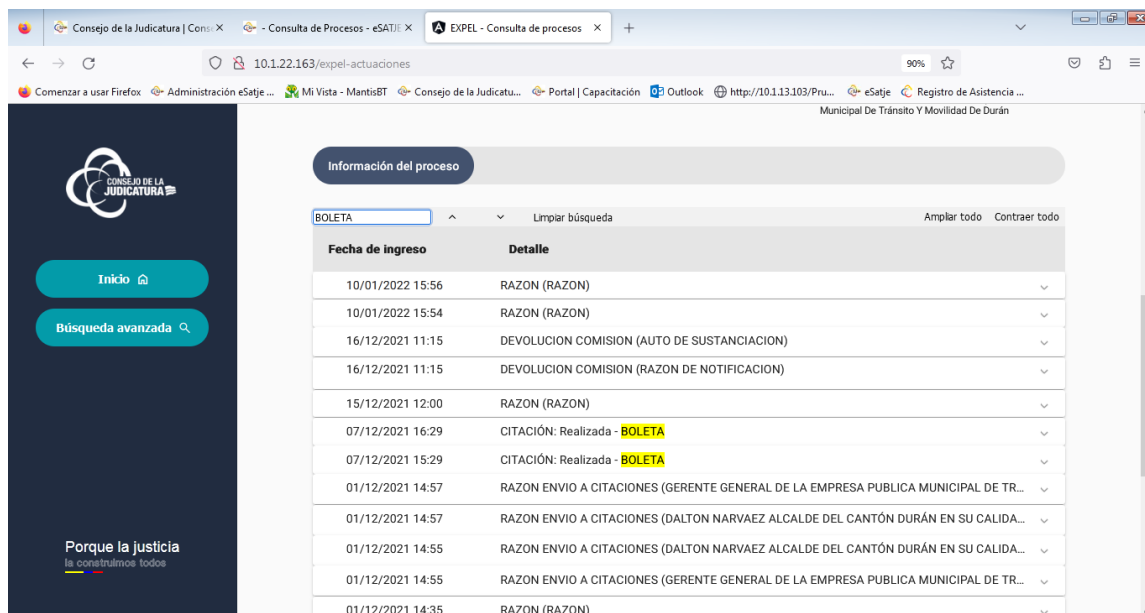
Consejo de la Judicatura | Cons ×
- Consulta de Procesos - eSATJE ×
EXPEL - Consulta de procesos ×
+

10.1.22.163/expel-actuaciones
90%

Comenzar a usar Firefox
Administración eSatje ...
Mi Vista - MantisBT
Consejo de la Judicatu...
Portal | Capacitación
Outlook
http://10.1.13.103/Pru...
eSatje
Registro de Asistencia ...

Municipal De Tránsito Y Movilidad De Durán

CONSEJO DE LA JUDICATURA

Inicio

Búsqueda avanzada

Porque la justicia
la construimos todos

Información del proceso

BOLETA
Limpiar búsqueda
Ampliar todo
Contraer todo

| Fecha de ingreso | Detalle |
|---|---|
| 10/01/2022 15:56 | RAZON (RAZON) |
| 10/01/2022 15:54 | RAZON (RAZON) |
| 16/12/2021 11:15 | DEVOLUCION COMISION (AUTO DE SUSTANCIACION) |
| 16/12/2021 11:15 | DEVOLUCION COMISION (RAZON DE NOTIFICACION) |
| 15/12/2021 12:00 | RAZON (RAZON) |
| 07/12/2021 16:29 | CITACIÓN: Realizada - BOLETA |
| 07/12/2021 15:29 | CITACIÓN: Realizada - BOLETA |
| 01/12/2021 14:57 | RAZON ENVIO A CITACIONES (GERENTE GENERAL DE LA EMPRESA PUBLICA MUNICIPAL DE TR... |
| 01/12/2021 14:57 | RAZON ENVIO A CITACIONES (DALTON NARVAEZ ALCALDE DEL CANTÓN DURÁN EN SU CALIDA... |
| 01/12/2021 14:55 | RAZON ENVIO A CITACIONES (DALTON NARVAEZ ALCALDE DEL CANTÓN DURÁN EN SU CALIDA... |
| 01/12/2021 14:55 | RAZON ENVIO A CITACIONES (GERENTE GENERAL DE LA EMPRESA PUBLICA MUNICIPAL DE TR... |
| 01/12/2021 14:35 | RAZON (RAZON) |